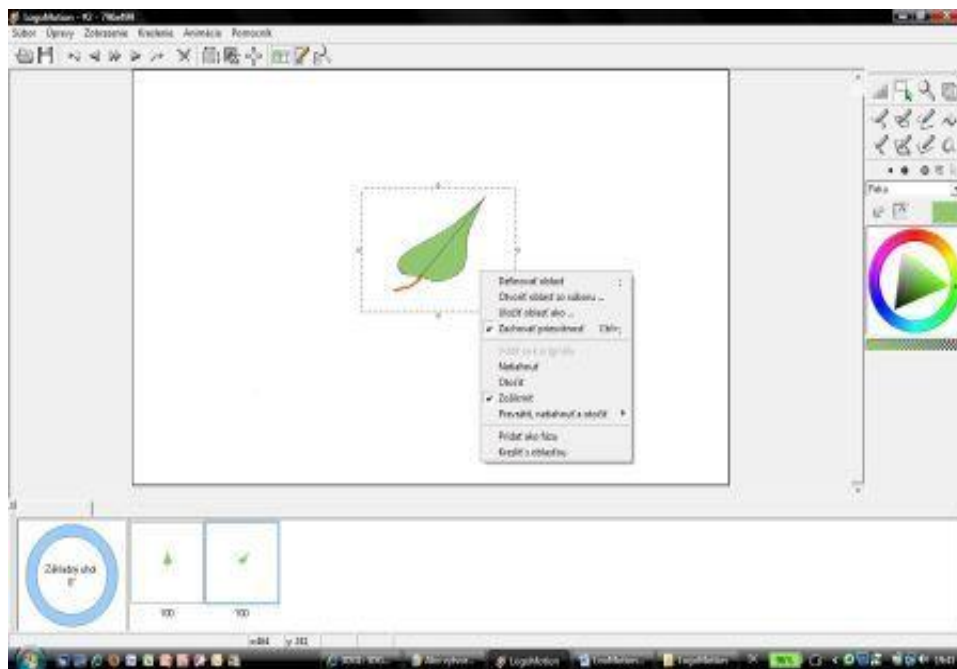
LogoMotion - 92 - 796x598

Súbor Úpravy Zobrazenie Kreslenie Animácia Pomocník

Definovať oblasť
Otvoriť oblasť zo súboru ...
Uložiť oblasť ako ...
✓ Zachovať priesvitnosť Ctrl+
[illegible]
Naťahovať
Otočiť
✓ Zväčšiť
Prevrátiť, naťahovať a otočiť ►
Pridať ako fázu
Kresliť s oblasťou

Pero

Základný uhol
0°

100
100

x484 y 382

LogoMotion